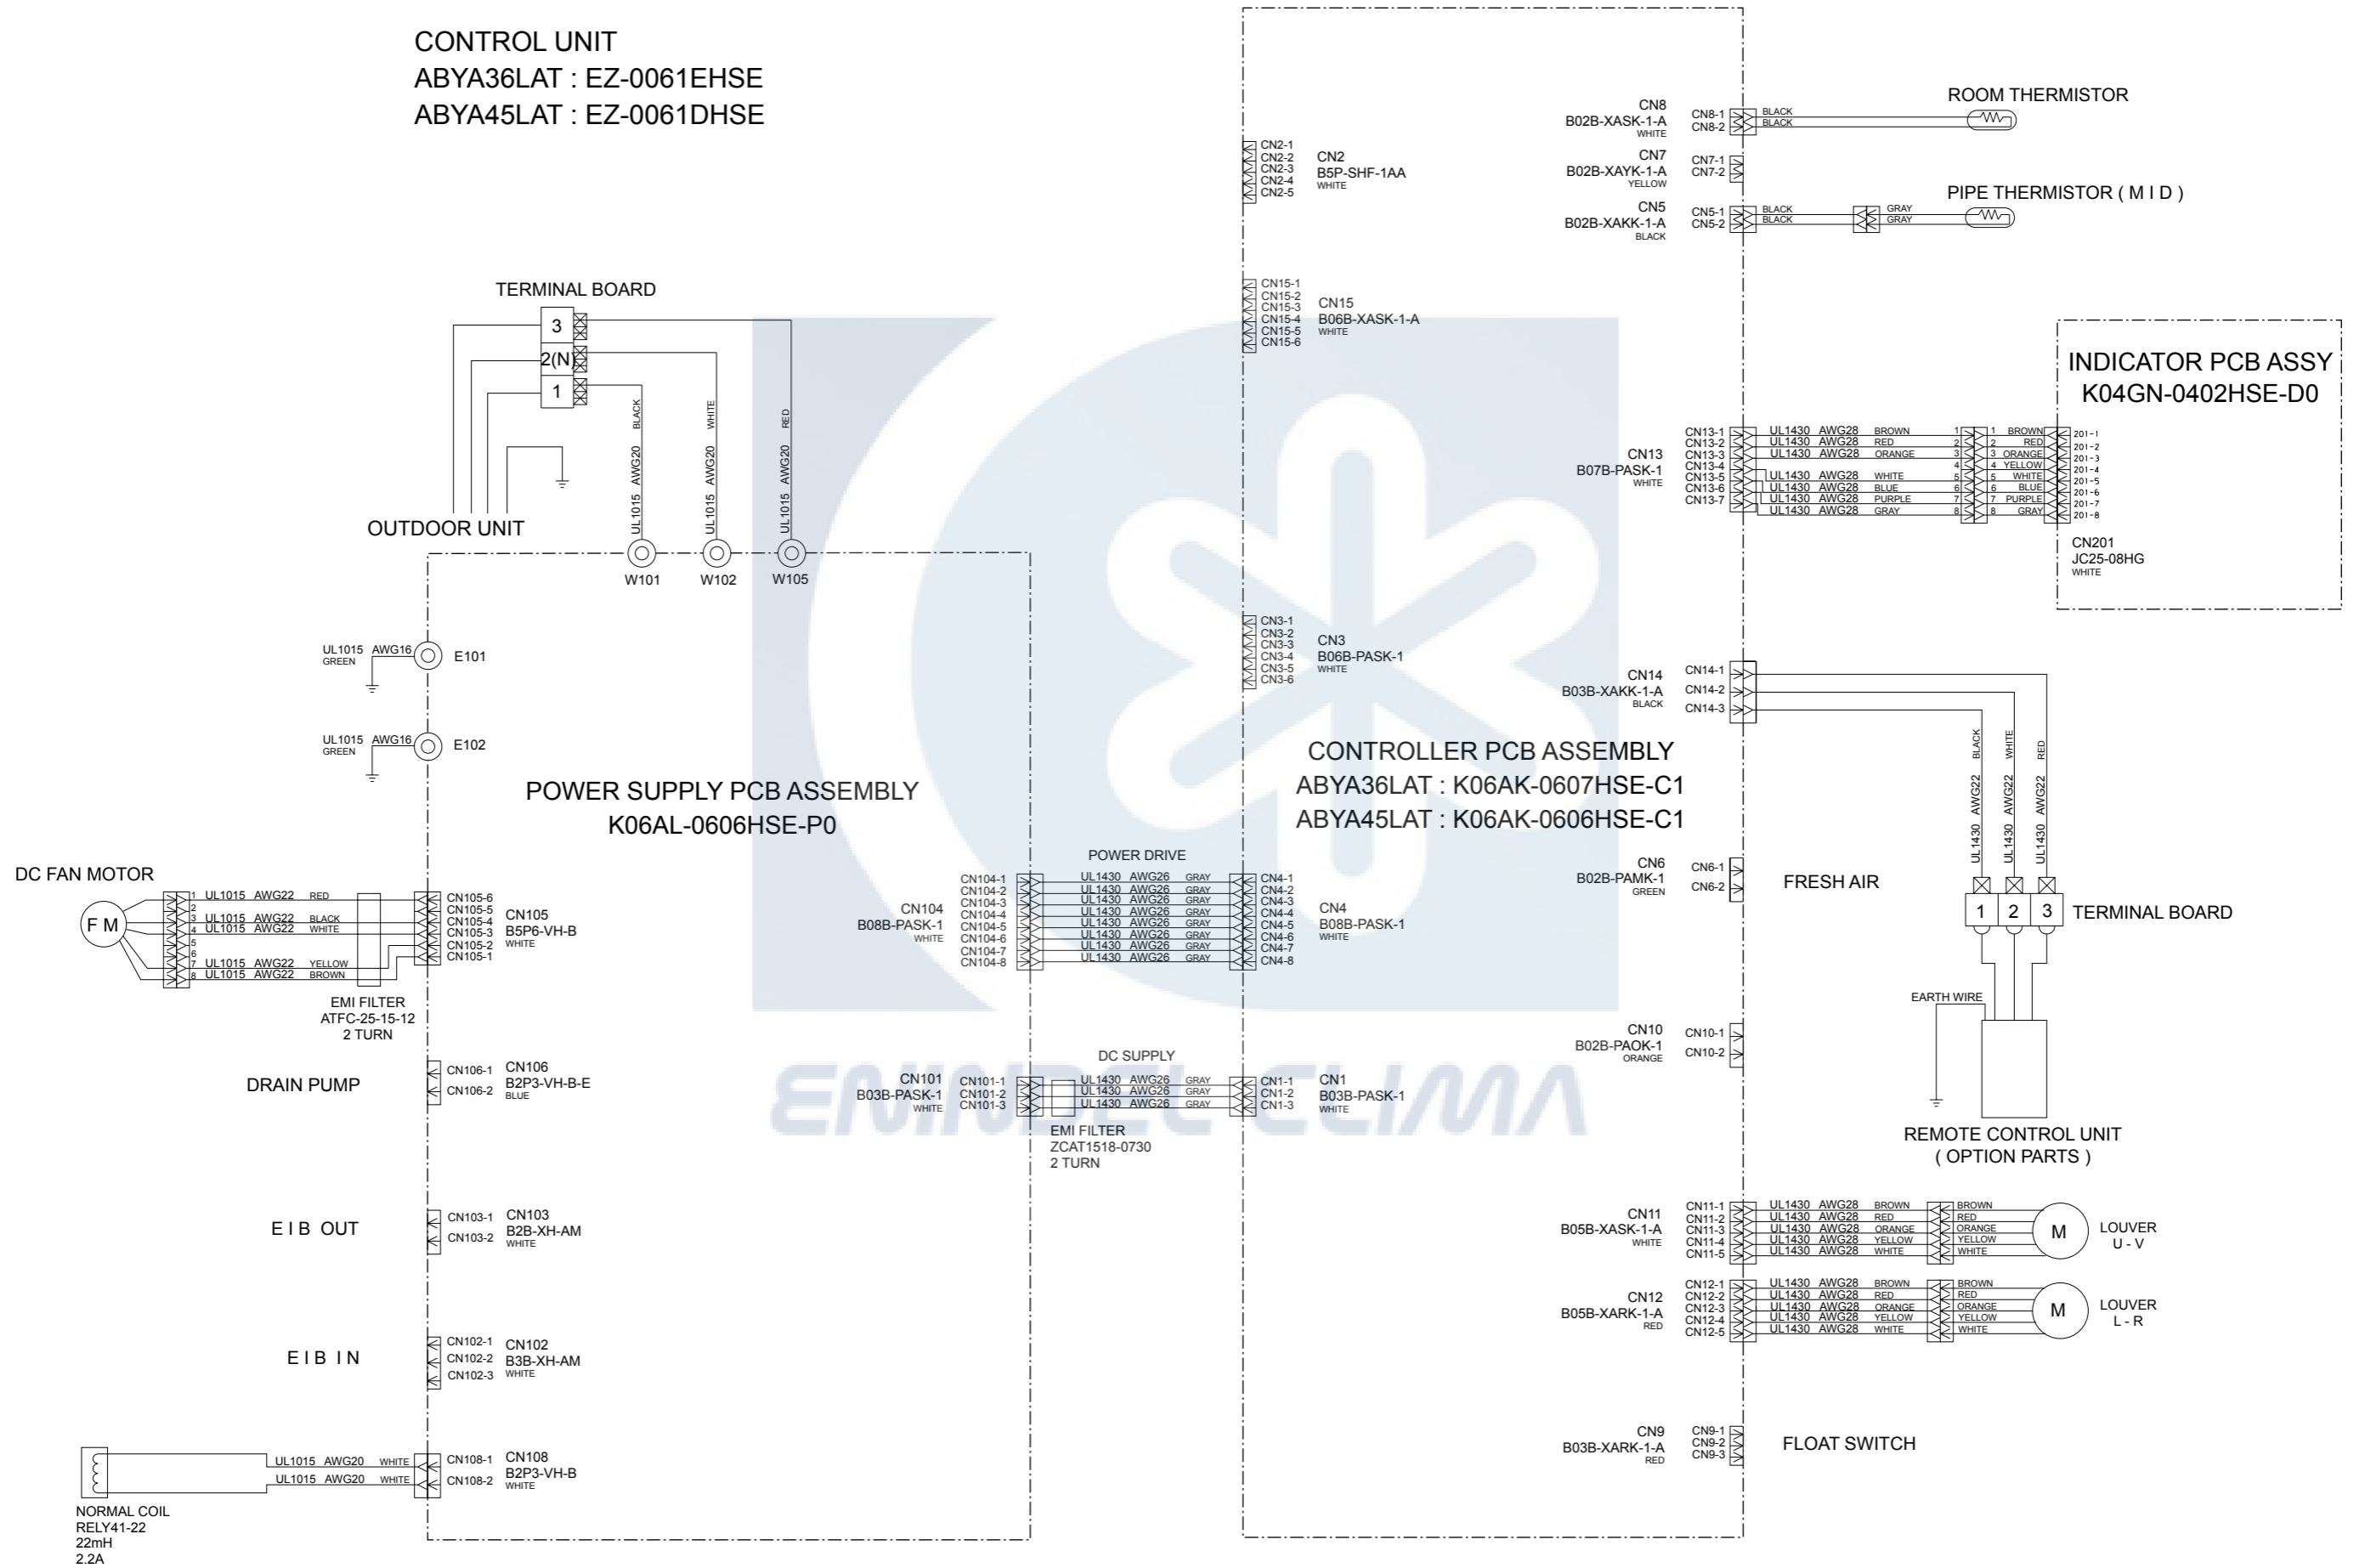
CONTROL UNIT
ABYA36LAT : EZ-0061EHSE
ABYA45LAT : EZ-0061DHSE

TERMINAL BOARD
3
2(N)
1
BLACK UL1015 AWG20
WHITE UL1015 AWG20
RED UL1015 AWG20
OUTDOOR UNIT
W101 W102 W105

UL1015 AWG16 GREEN E101
UL1015 AWG16 GREEN E102

POWER SUPPLY PCB ASSEMBLY
K06AL-0606HSE-P0

DC FAN MOTOR
F M
1 UL1015 AWG22 RED
2
3 UL1015 AWG22 BLACK
4 UL1015 AWG22 WHITE
5
6
7 UL1015 AWG22 YELLOW
8 UL1015 AWG22 BROWN
EMI FILTER
ATFC-25-15-12
2 TURN
CN105-6 CN105-5 CN105-4 CN105-3 CN105-2 CN105-1
CN105
B5P6-VH-B
WHITE

DRAIN PUMP
CN106-1 CN106-2
CN106
B2P3-VH-B-E
BLUE

E I B OUT
CN103-1 CN103-2
CN103
B2B-XH-AM
WHITE

E I B IN
CN102-1 CN102-2 CN102-3
CN102
B3B-XH-AM
WHITE

UL1015 AWG20 WHITE
UL1015 AWG20 WHITE
CN108-1 CN108-2
CN108
B2P3-VH-B
WHITE
NORMAL COIL
RELY41-22
22mH
2.2A

POWER DRIVE
CN104
B08B-PASK-1
WHITE
CN104-1 CN104-2 CN104-3 CN104-4 CN104-5 CN104-6 CN104-7 CN104-8
UL1430 AWG26 GRAY (×8)
CN4-1 CN4-2 CN4-3 CN4-4 CN4-5 CN4-6 CN4-7 CN4-8
CN4
B08B-PASK-1
WHITE

DC SUPPLY
CN101
B03B-PASK-1
WHITE
CN101-1 CN101-2 CN101-3
UL1430 AWG26 GRAY (×3)
CN1-1 CN1-2 CN1-3
CN1
B03B-PASK-1
WHITE
EMI FILTER
ZCAT1518-0730
2 TURN

CN2-1 CN2-2 CN2-3 CN2-4 CN2-5
CN2
B5P-SHF-1AA
WHITE

CN15-1 CN15-2 CN15-3 CN15-4 CN15-5 CN15-6
CN15
B06B-XASK-1-A
WHITE

CN3-1 CN3-2 CN3-3 CN3-4 CN3-5 CN3-6
CN3
B06B-PASK-1
WHITE

CONTROLLER PCB ASSEMBLY
ABYA36LAT : K06AK-0607HSE-C1
ABYA45LAT : K06AK-0606HSE-C1

CN8
B02B-XASK-1-A
WHITE
CN8-1 CN8-2
BLACK
BLACK
ROOM THERMISTOR

CN7
B02B-XAYK-1-A
YELLOW
CN7-1 CN7-2

CN5
B02B-XAKK-1-A
BLACK
CN5-1 CN5-2
BLACK BLACK GRAY GRAY
PIPE THERMISTOR ( M I D )

INDICATOR PCB ASSY
K04GN-0402HSE-D0
CN13
B07B-PASK-1
WHITE
CN13-1 CN13-2 CN13-3 CN13-4 CN13-5 CN13-6 CN13-7
UL1430 AWG28 BROWN
UL1430 AWG28 RED
UL1430 AWG28 ORANGE
UL1430 AWG28 WHITE
UL1430 AWG28 BLUE
UL1430 AWG28 PURPLE
UL1430 AWG28 GRAY
1 2 3 4 5 6 7 8
1 BROWN
2 RED
3 ORANGE
4 YELLOW
5 WHITE
6 BLUE
7 PURPLE
8 GRAY
201-1 201-2 201-3 201-4 201-5 201-6 201-7 201-8
CN201
JC25-08HG
WHITE

CN14
B03B-XAKK-1-A
BLACK
CN14-1 CN14-2 CN14-3
BLACK UL1430 AWG22
WHITE UL1430 AWG22
RED UL1430 AWG22
1 2 3 TERMINAL BOARD
EARTH WIRE
REMOTE CONTROL UNIT
( OPTION PARTS )

CN6
B02B-PAMK-1
GREEN
CN6-1 CN6-2
FRESH AIR

CN10
B02B-PAOK-1
ORANGE
CN10-1 CN10-2

CN11
B05B-XASK-1-A
WHITE
CN11-1 CN11-2 CN11-3 CN11-4 CN11-5
UL1430 AWG28 BROWN
UL1430 AWG28 RED
UL1430 AWG28 ORANGE
UL1430 AWG28 YELLOW
UL1430 AWG28 WHITE
BROWN RED ORANGE YELLOW WHITE
M
LOUVER
U - V

CN12
B05B-XARK-1-A
RED
CN12-1 CN12-2 CN12-3 CN12-4 CN12-5
UL1430 AWG28 BROWN
UL1430 AWG28 RED
UL1430 AWG28 ORANGE
UL1430 AWG28 YELLOW
UL1430 AWG28 WHITE
BROWN RED ORANGE YELLOW WHITE
M
LOUVER
L - R

CN9
B03B-XARK-1-A
RED
CN9-1 CN9-2 CN9-3
FLOAT SWITCH

EMMEL CLIMA